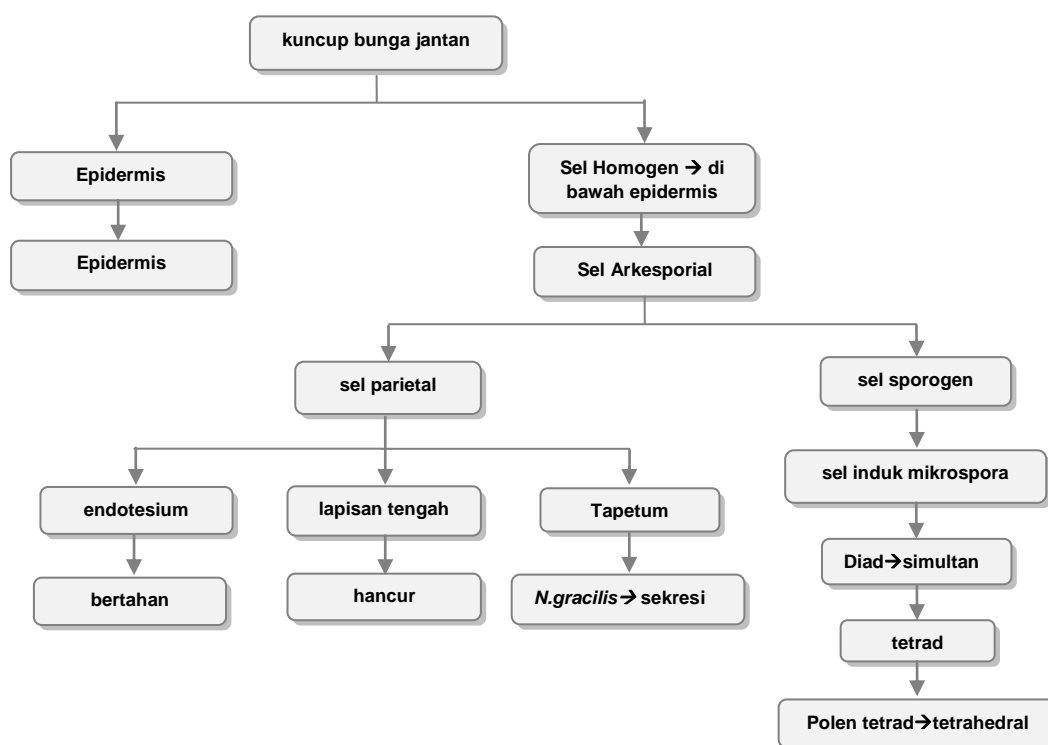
kuncup bunga jantan

Epidermis

Epidermis

Sel Homogen → di bawah epidermis

Sel Arkesporial

sel parietal

endotesium

bertahan

lapisan tengah

hancur

Tapetum

N.gracilis→ sekresi

sel sporogen

sel induk mikrospora

Diad→simultan

tetrad

Polen tetrad→tetrahedral